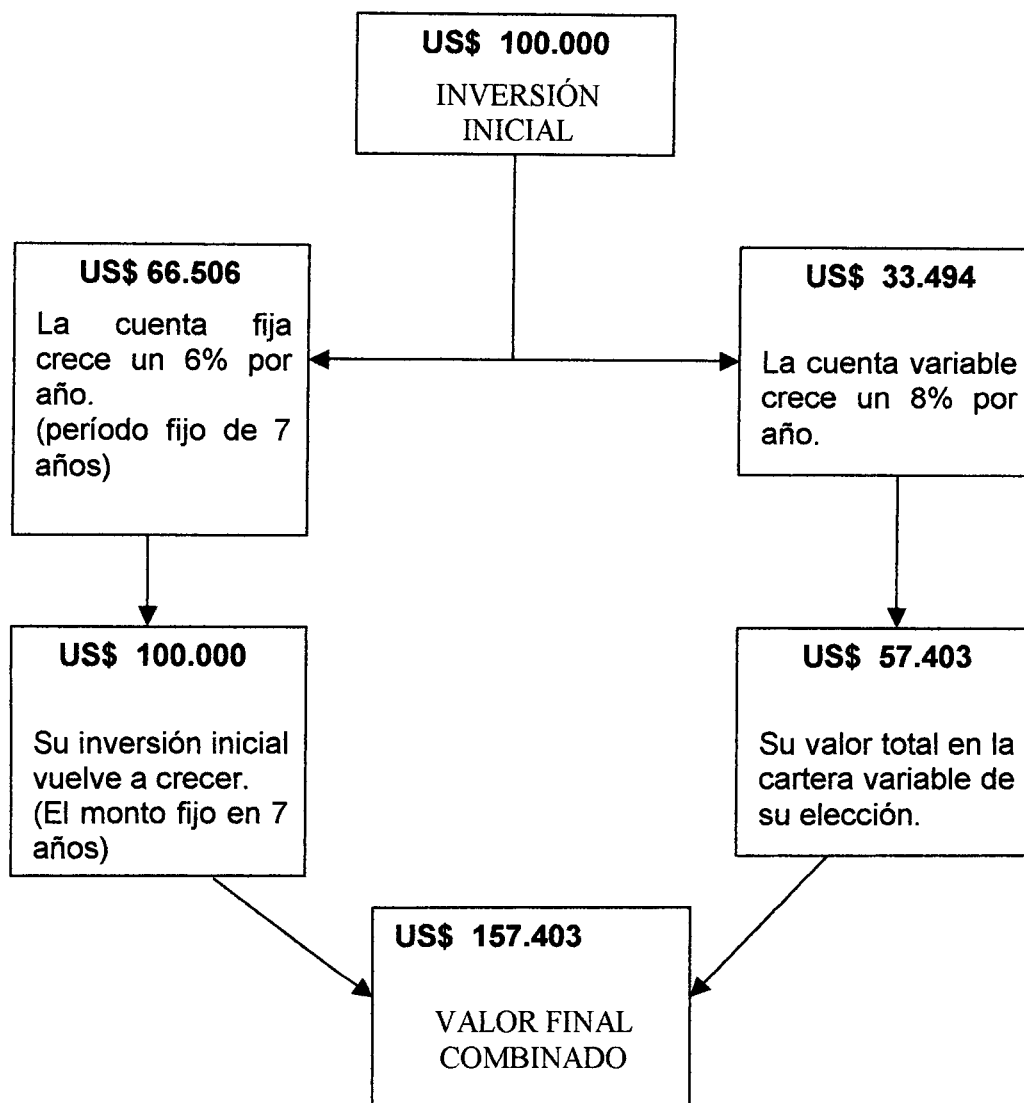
US$ 100.000
INVERSIÓN INICIAL

US$ 66.506
La cuenta fija crece un 6% por año.
(período fijo de 7 años)

US$ 33.494
La cuenta variable crece un 8% por año.

US$ 100.000
Su inversión inicial vuelve a crecer.
(El monto fijo en 7 años)

US$ 57.403
Su valor total en la cartera variable de su elección.

US$ 157.403
VALOR FINAL COMBINADO